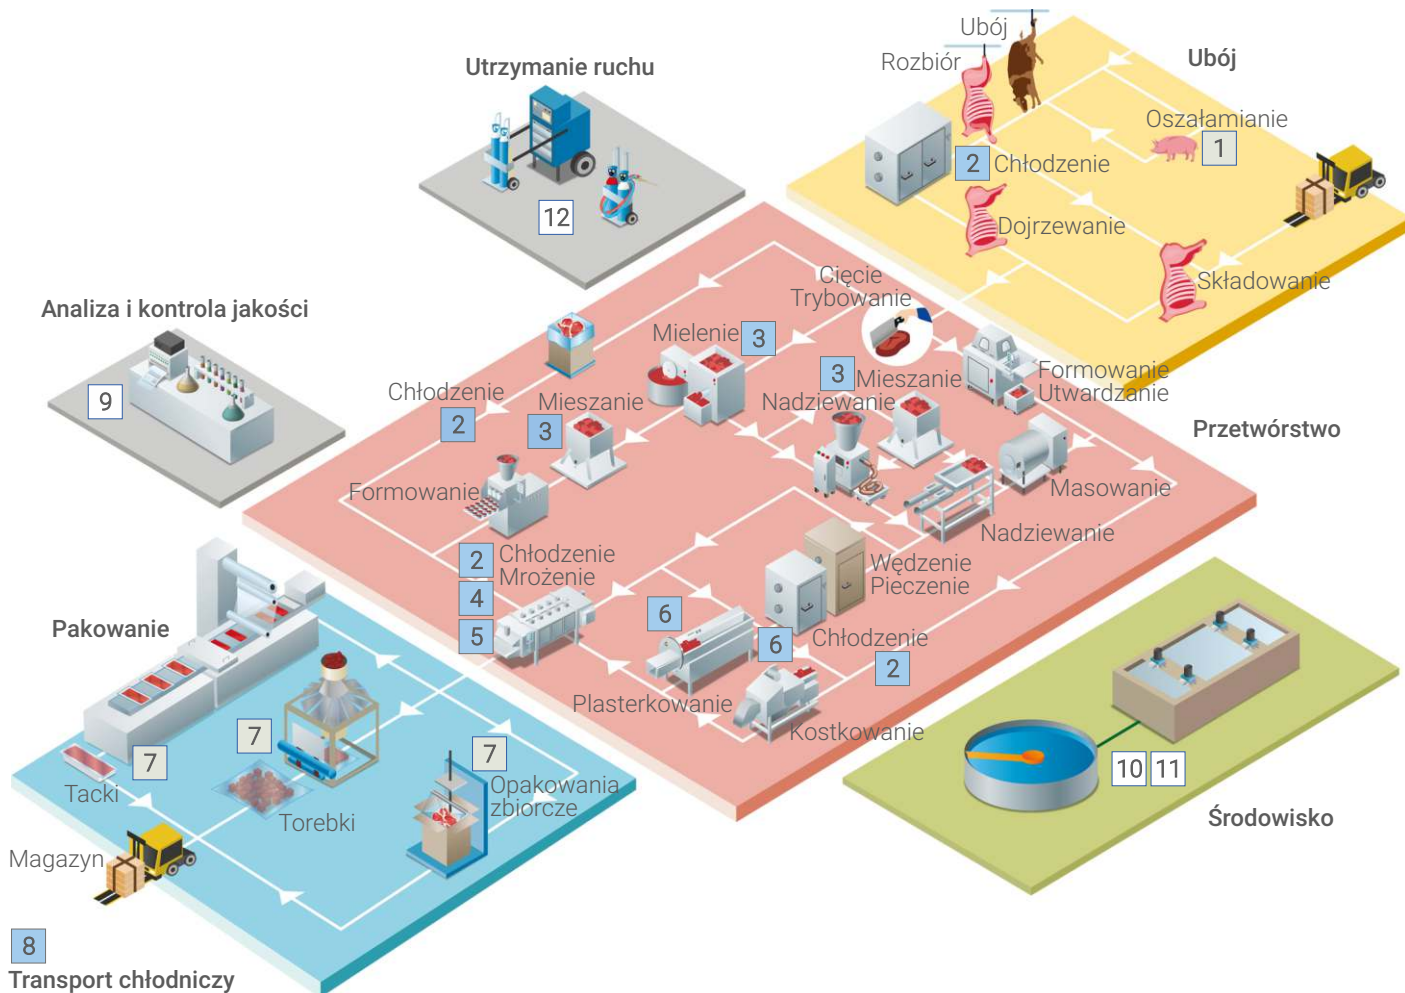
Utrzymanie ruchu

12

Ubój

Rozbiór

Ubój

Oszałamianie

1

2 Chłodzenie

Dojrzewanie

Składowanie

Analiza i kontrola jakości

9

Cięcie
Trybowanie

Mielenie 3

3 Mieszanie

Nadziewanie

Formowanie
Utwardzanie

Chłodzenie

2

Mieszanie

3

Przetwórstwo

Formowanie

Masowanie

Nadziewanie

2 Chłodzenie
Mrożenie

4

5

Wędzenie
Pieczenie

6

6 Chłodzenie

2

Plasterkowanie

Kostkowanie

Pakowanie

7

7

7

Opakowania
zbiorcze

Tacki

Torebki

Magazyn

8

Transport chłodniczy

10 11

Środowisko